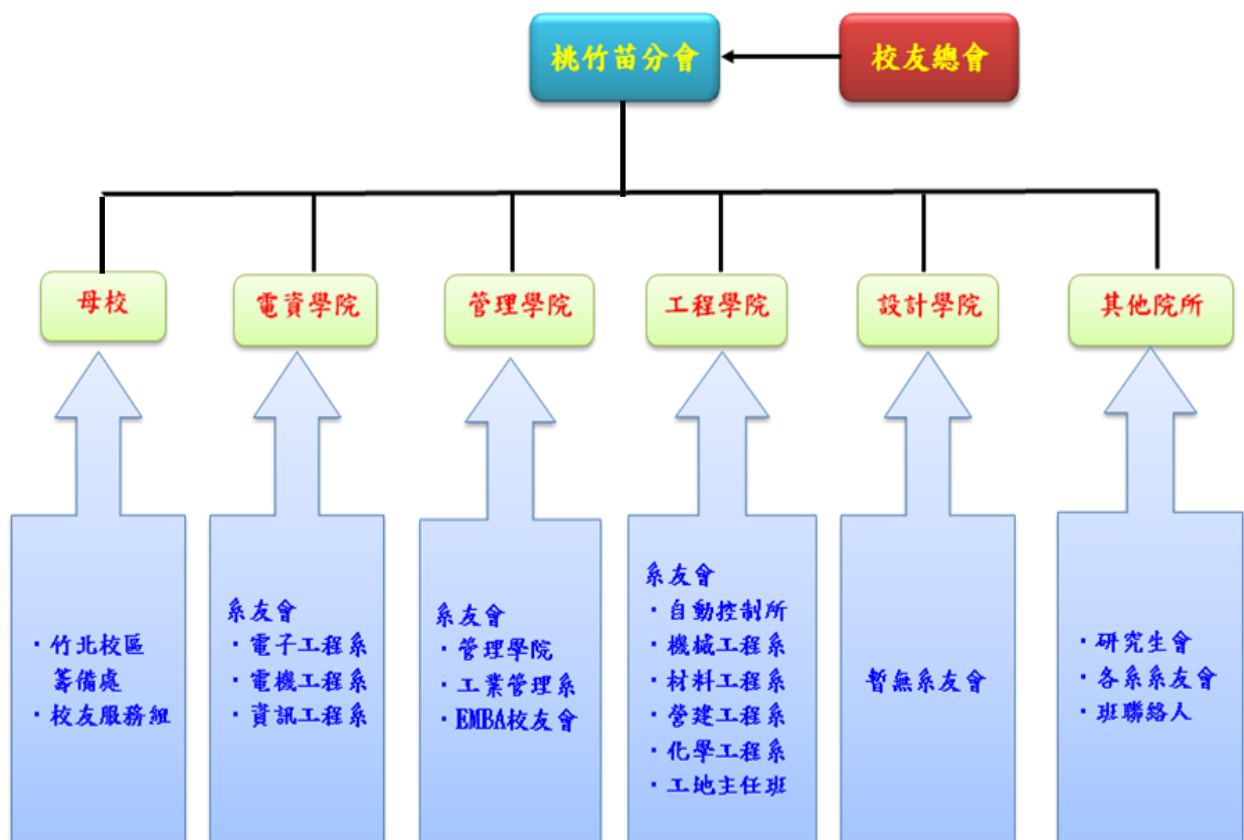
桃竹苗分會

校友總會

母校

電資學院

管理學院

工程學院

設計學院

其他院所

・竹北校區
籌備處
・校友服務組

系友會
・電子工程系
・電機工程系
・資訊工程系

系友會
・管理學院
・工業管理系
・EMBA校友會

系友會
・自動控制所
・機械工程系
・材料工程系
・營建工程系
・化學工程系
・工地主任班

暫無系友會

・研究生會
・各系系友會
・班聯絡人